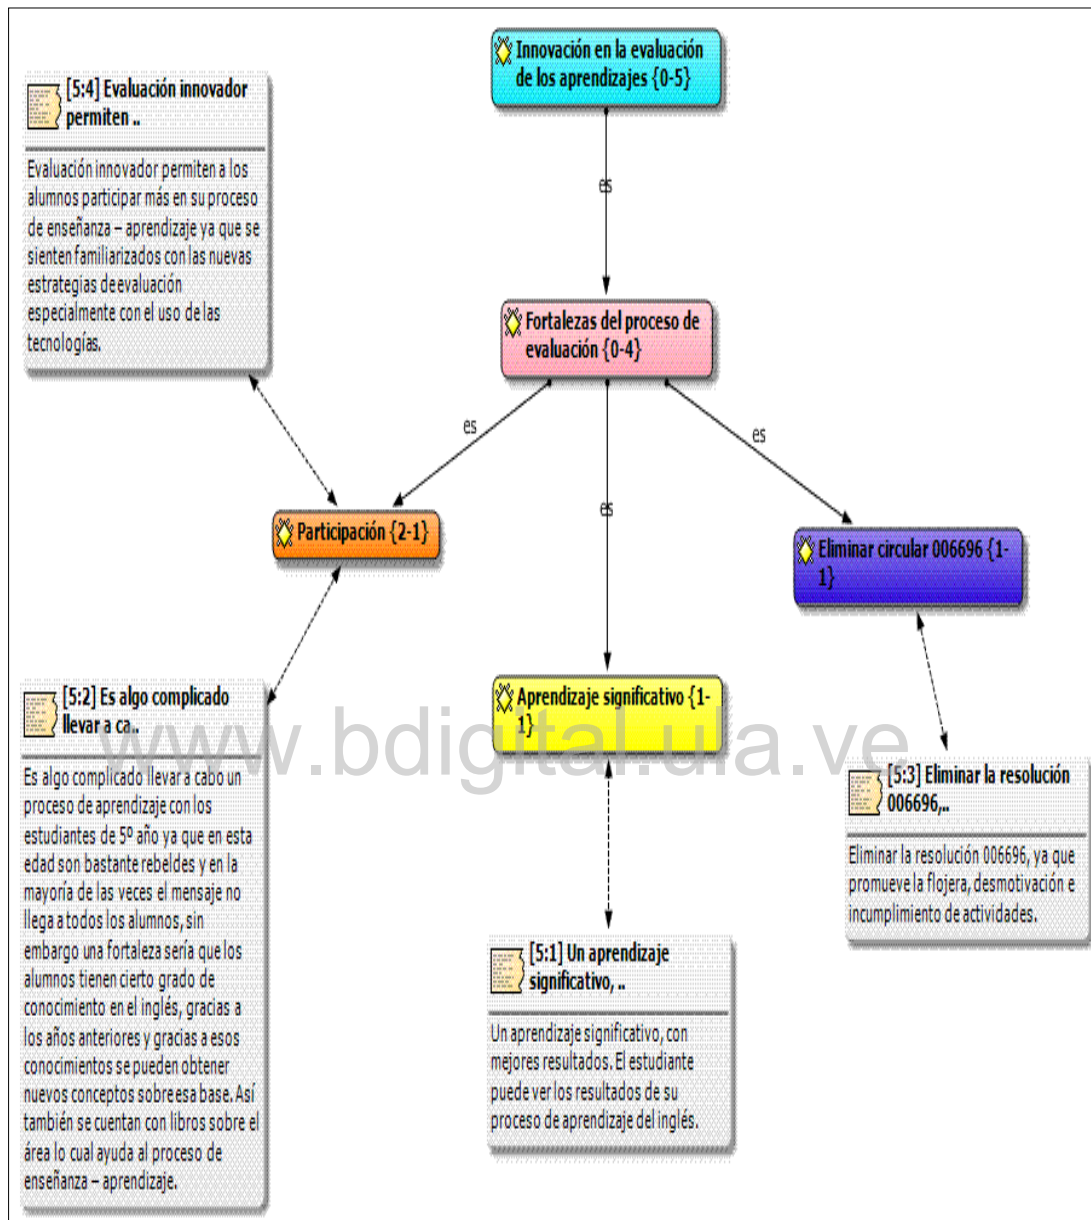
Innovación en la evaluación de los aprendizajes {0-5}

es

[5:4] Evaluación innovador permiten ..

Evaluación innovador permiten a los alumnos participar más en su proceso de enseñanza – aprendizaje ya que se sienten familiarizados con las nuevas estrategias de evaluación especialmente con el uso de las tecnologías.

Fortalezas del proceso de evaluación {0-4}

es

es

es

Participación {2-1}

Eliminar circular 006696 {1-1}

[5:2] Es algo complicado llevar a ca..

Es algo complicado llevar a cabo un proceso de aprendizaje con los estudiantes de 5º año ya que en esta edad son bastante rebeldes y en la mayoría de las veces el mensaje no llega a todos los alumnos, sin embargo una fortaleza sería que los alumnos tienen cierto grado de conocimiento en el inglés, gracias a los años anteriores y gracias a esos conocimientos se pueden obtener nuevos conceptos sobre esa base. Así también se cuentan con libros sobre el área lo cual ayuda al proceso de enseñanza – aprendizaje.

Aprendizaje significativo {1-1}

www.bdigital.ula.ve

[5:3] Eliminar la resolución 006696,..

Eliminar la resolución 006696, ya que promueve la flojera, desmotivación e incumplimiento de actividades.

[5:1] Un aprendizaje significativo, ..

Un aprendizaje significativo, con mejores resultados. El estudiante puede ver los resultados de su proceso de aprendizaje del inglés.